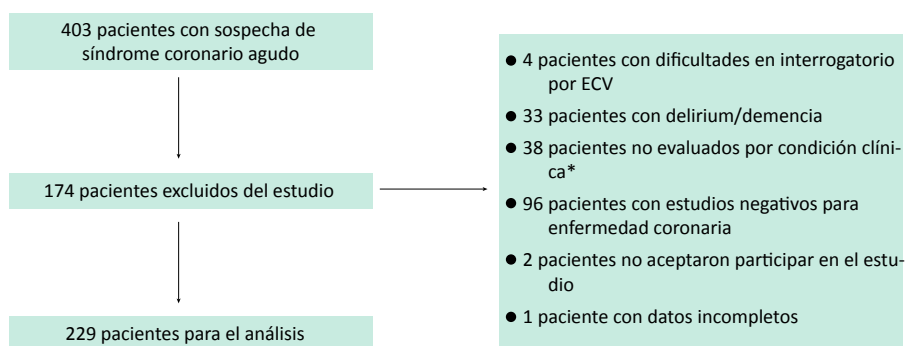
403 pacientes con sospecha de síndrome coronario agudo

174 pacientes excluidos del estudio

229 pacientes para el análisis

- 4 pacientes con dificultades en interrogatorio por ECV
- 33 pacientes con delirium/demencia
- 38 pacientes no evaluados por condición clínica*
- 96 pacientes con estudios negativos para enfermedad coronaria
- 2 pacientes no aceptaron participar en el estudio
- 1 paciente con datos incompletos